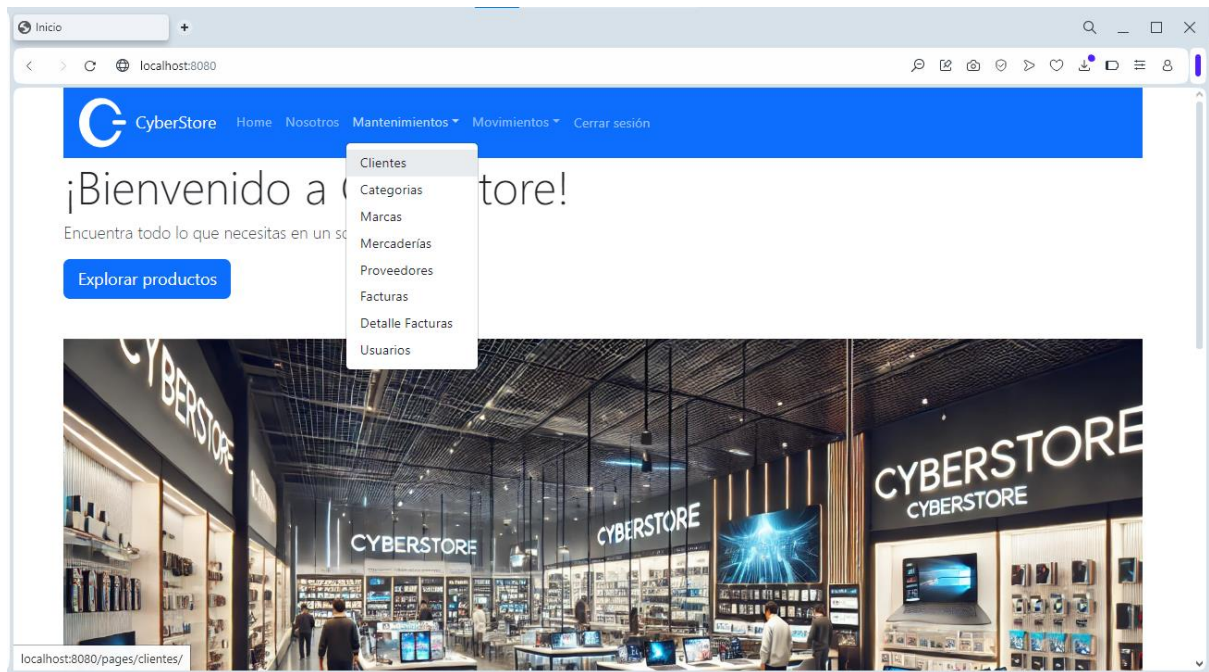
Inicio
+
localhost:8080

CyberStore Home Nosotros Mantenimientos Movimientos Cerrar sesión

Clientes
Categorias
Marcas
Mercaderías
Proveedores
Facturas
Detalle Facturas
Usuarios

¡Bienvenido a C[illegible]tore!

Encuentra todo lo que necesitas en un s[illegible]

Explorar productos

CYBERSTORE
CYBERSTORE
CYBERSTORE
CYBERSTORE
CYBERSTORE

localhost:8080/pages/clientes/